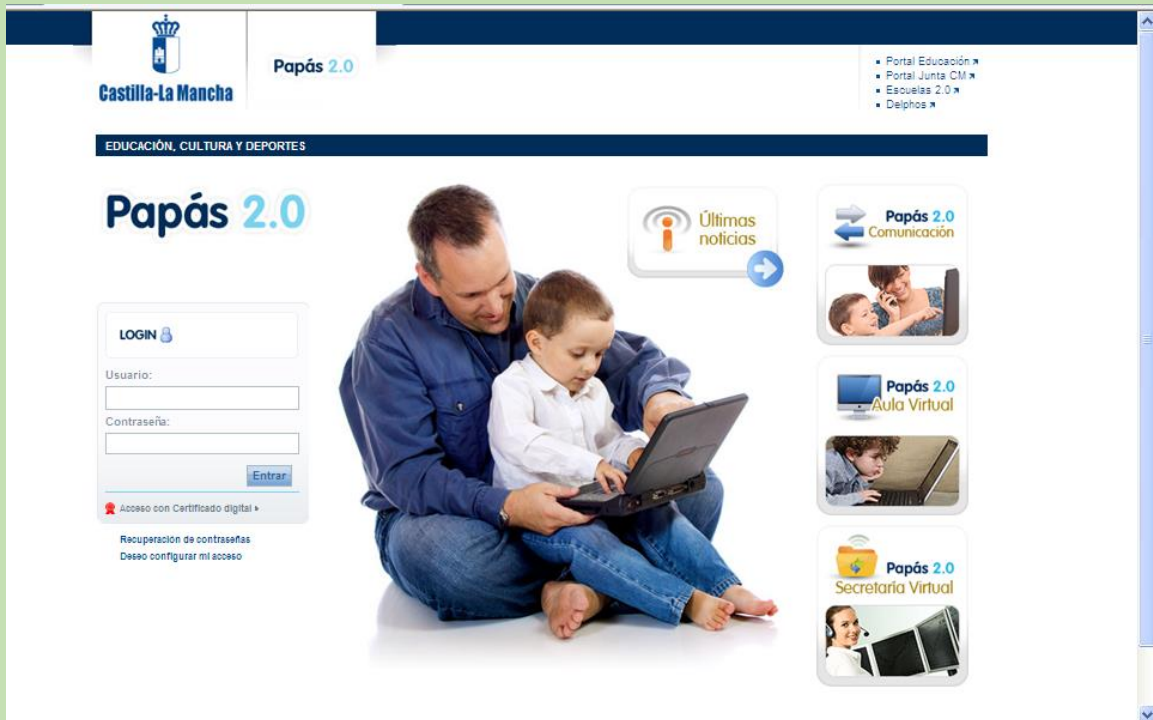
Castilla-La Mancha

Papás 2.0

Portal Educación
Portal Junta CM
Escuelas 2.0
Delphos

EDUCACIÓN, CULTURA Y DEPORTES

Papás 2.0

Últimas noticias

Papás 2.0 Comunicación

LOGIN

Usuario:

Contraseña:

Entrar

Acceso con Certificado digital

Recuperación de contraseñas
Deseo configurar mi acceso

Papás 2.0 Aula Virtual

Papás 2.0 Secretaría Virtual